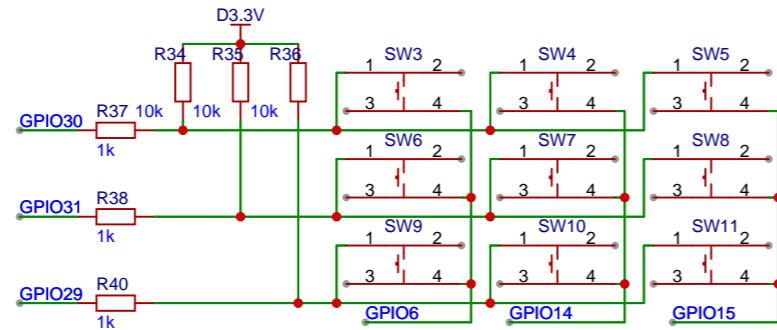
D3.3V

R34 R35 R36

10k 10k 10k

GPIO30 R37 1k

GPIO31 R38 1k

GPIO29 R40 1k

SW3 1 2 3 4

SW4 1 2 3 4

SW5 1 2 3 4

SW6 1 2 3 4

SW7 1 2 3 4

SW8 1 2 3 4

SW9 1 2 3 4

SW10 1 2 3 4

SW11 1 2 3 4

GPIO6 GPIO14 GPIO15